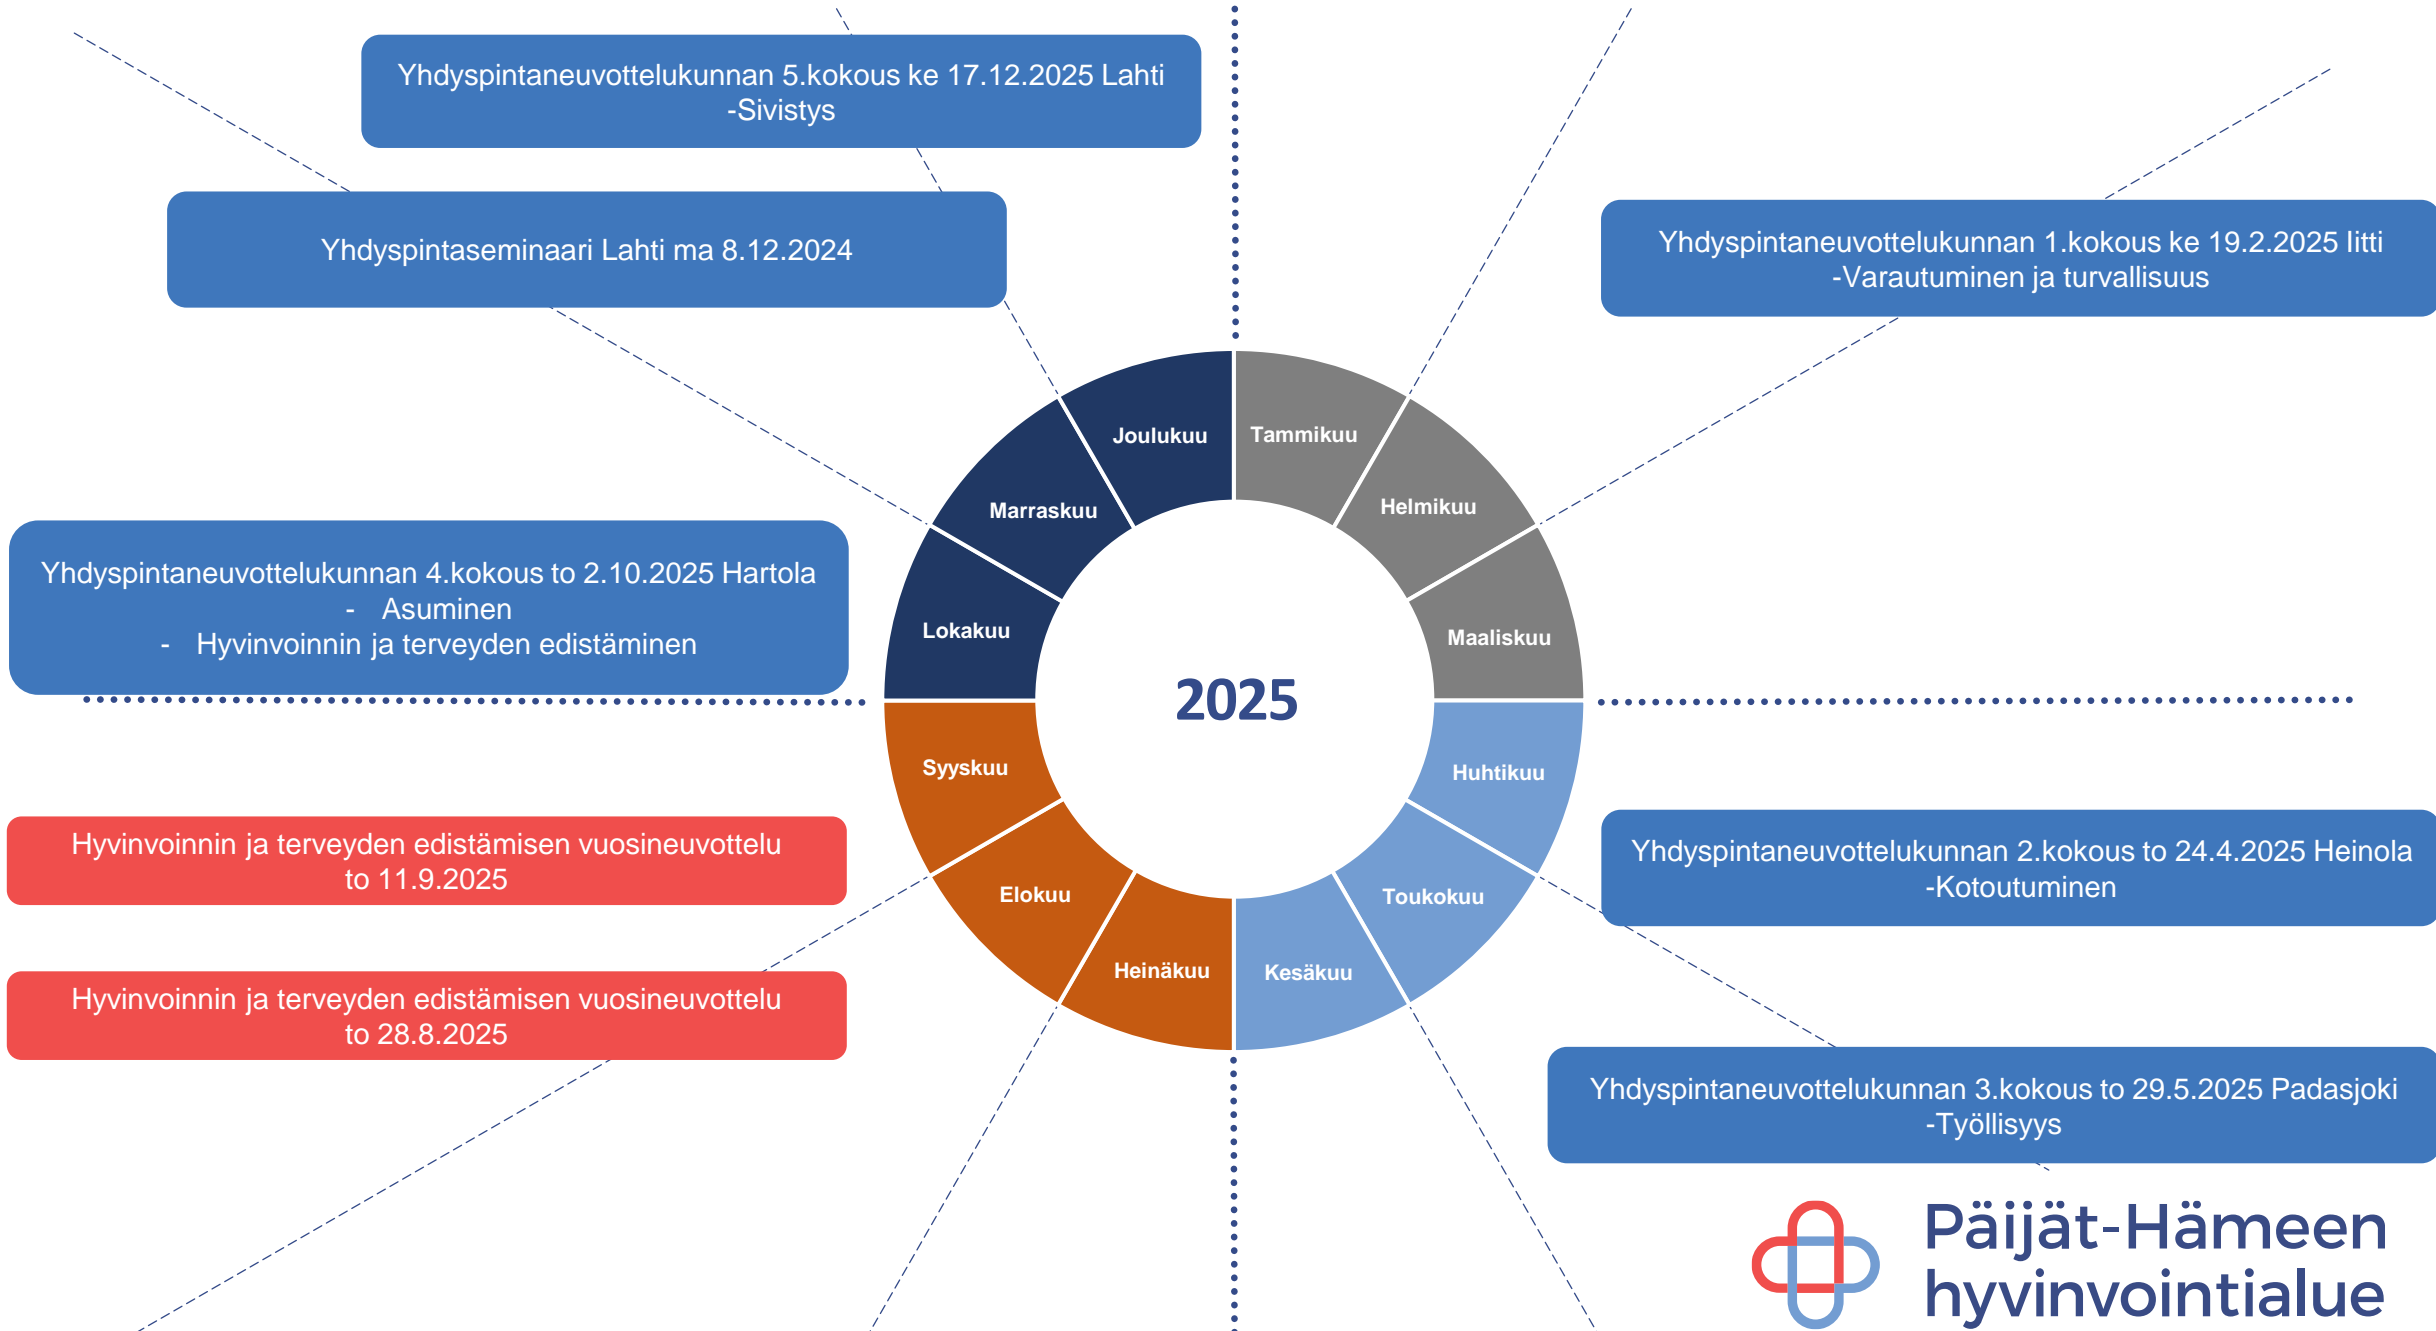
Yhdyspintaneuvottelukunnan 5.kokous ke 17.12.2025 Lahti
-Sivistys

Yhdyspintaseminaari Lahti ma 8.12.2024

Yhdyspintaneuvottelukunnan 1.kokous ke 19.2.2025 Iitti
-Varautuminen ja turvallisuus

Yhdyspintaneuvottelukunnan 4.kokous to 2.10.2025 Hartola
- Asuminen
- Hyvinvoinnin ja terveyden edistäminen

Joulukuu
Tammikuu
Marraskuu
Helmikuu
Lokakuu
Maaliskuu
2025
Syyskuu
Huhtikuu
Elokuu
Toukokuu
Heinäkuu
Kesäkuu

Hyvinvoinnin ja terveyden edistämisen vuosineuvottelu to 11.9.2025

Yhdyspintaneuvottelukunnan 2.kokous to 24.4.2025 Heinola
-Kotoutuminen

Hyvinvoinnin ja terveyden edistämisen vuosineuvottelu to 28.8.2025

Yhdyspintaneuvottelukunnan 3.kokous to 29.5.2025 Padasjoki
-Työllisyys

Päijät-Hämeen hyvinvointialue